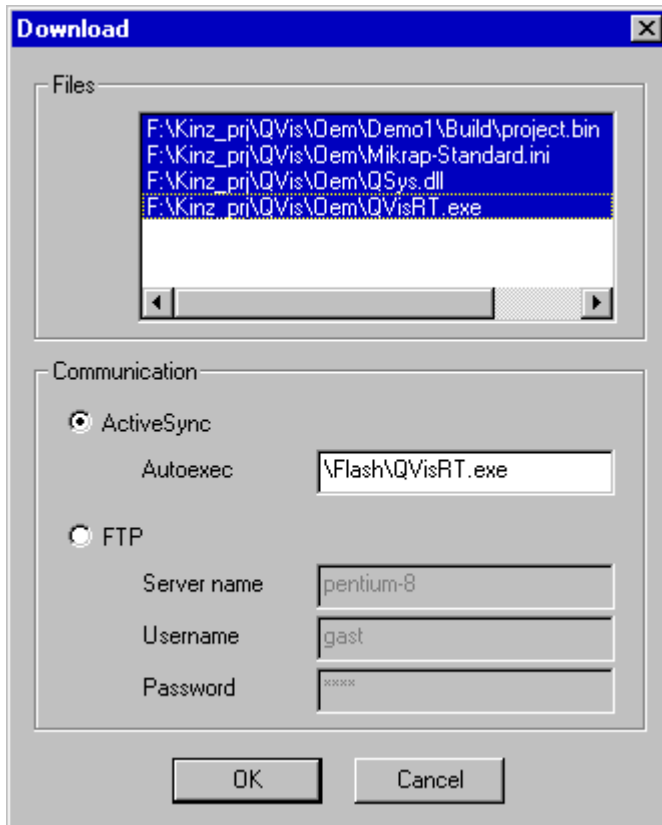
Download

Files

F:\Kinz_prj\QVis\Oem\Demo1\Build\project.bin
F:\Kinz_prj\QVis\Oem\Mikrap-Standard.ini
F:\Kinz_prj\QVis\Oem\QSys.dll
F:\Kinz_prj\QVis\Oem\QVisRT.exe

Communication

ActiveSync

Autoexec \Flash\QVisRT.exe

FTP

Server name pentium-8

Username gast

Password ****

OK Cancel